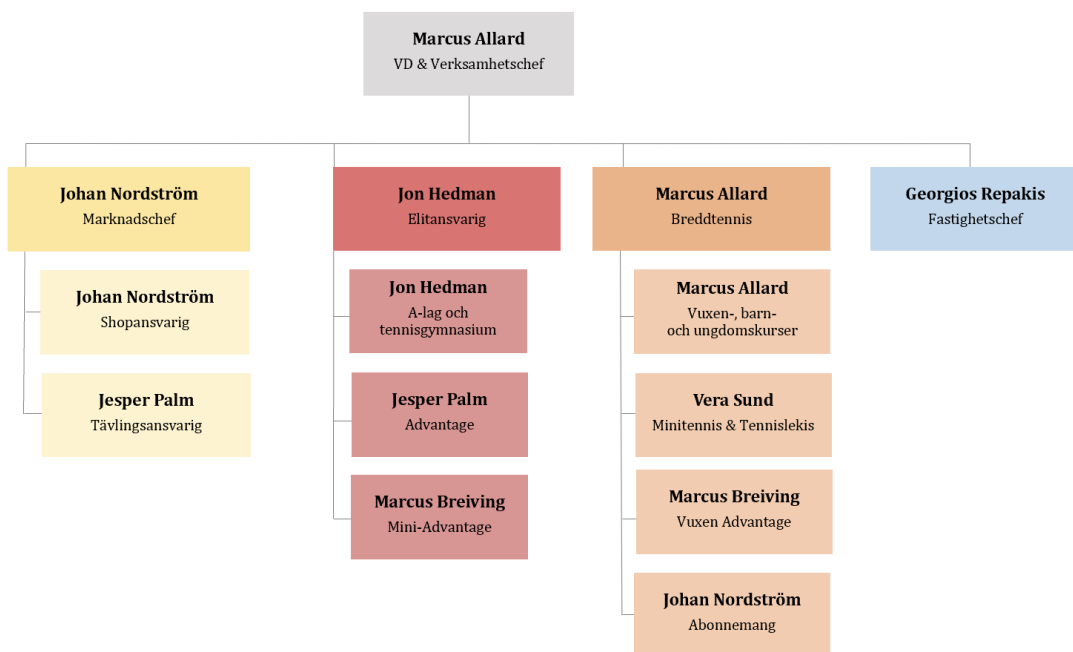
Marcus Allard
VD & Verksamhetschef

Johan Nordström
Marknadschef

Johan Nordström
Shopansvarig

Jesper Palm
Tävlingsansvarig

Jon Hedman
Elitansvarig

Jon Hedman
A-lag och tennisgymnasium

Jesper Palm
Advantage

Marcus Breiving
Mini-Advantage

Marcus Allard
Breddtennis

Marcus Allard
Vuxen-, barn- och ungdomskurser

Vera Sund
Minitennis & Tennislekis

Marcus Breiving
Vuxen Advantage

Johan Nordström
Abonnemang

Georgios Repakis
Fastighetschef